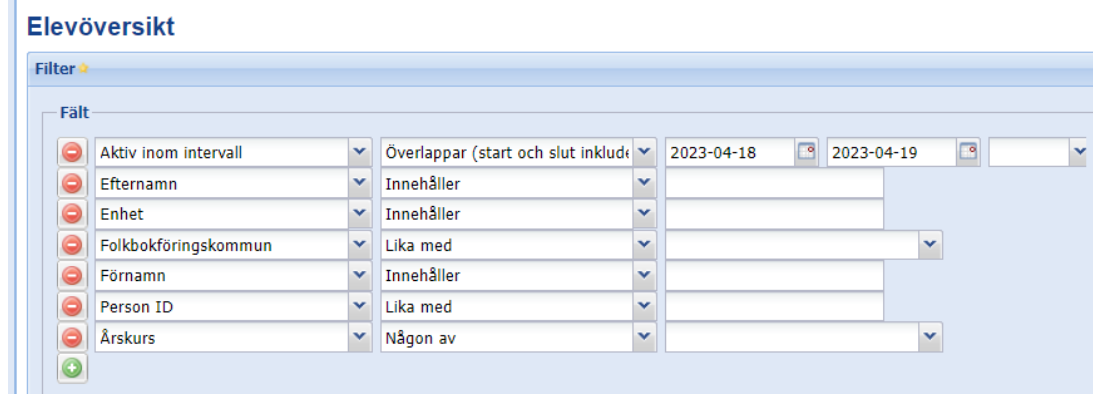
Elevöversikt

Filter

Fält

| | | | |
|---|---|---|---|
| Aktiv inom intervall | Överlappar (start och slut inklude | 2023-04-18 | 2023-04-19 |
| Efternamn | Innehåller | | |
| Enhet | Innehåller | | |
| Folkbokföringskommun | Lika med | | |
| Förnamn | Innehåller | | |
| Person ID | Lika med | | |
| Årskurs | Någon av | | |